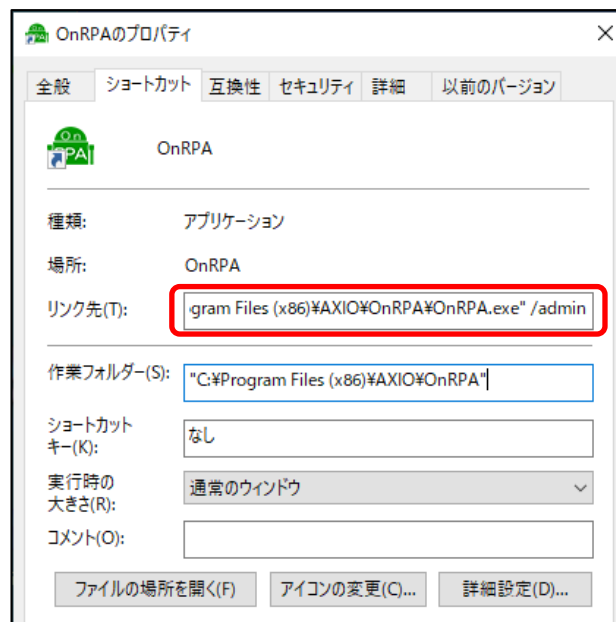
OnRPAのプロパティ

全般 ショートカット 互換性 セキュリティ 詳細 以前のバージョン

On PA

OnRPA

種類: アプリケーション

場所: OnRPA

リンク先(T): gram Files (x86)¥AXIO¥OnRPA¥OnRPA.exe" /admin

作業フォルダー(S): "C:¥Program Files (x86)¥AXIO¥OnRPA"

ショートカットキー(K): なし

実行時の大きさ(R): 通常のウィンドウ

コメント(O):

ファイルの場所を開く(F) アイコンの変更(C)... 詳細設定(D)...